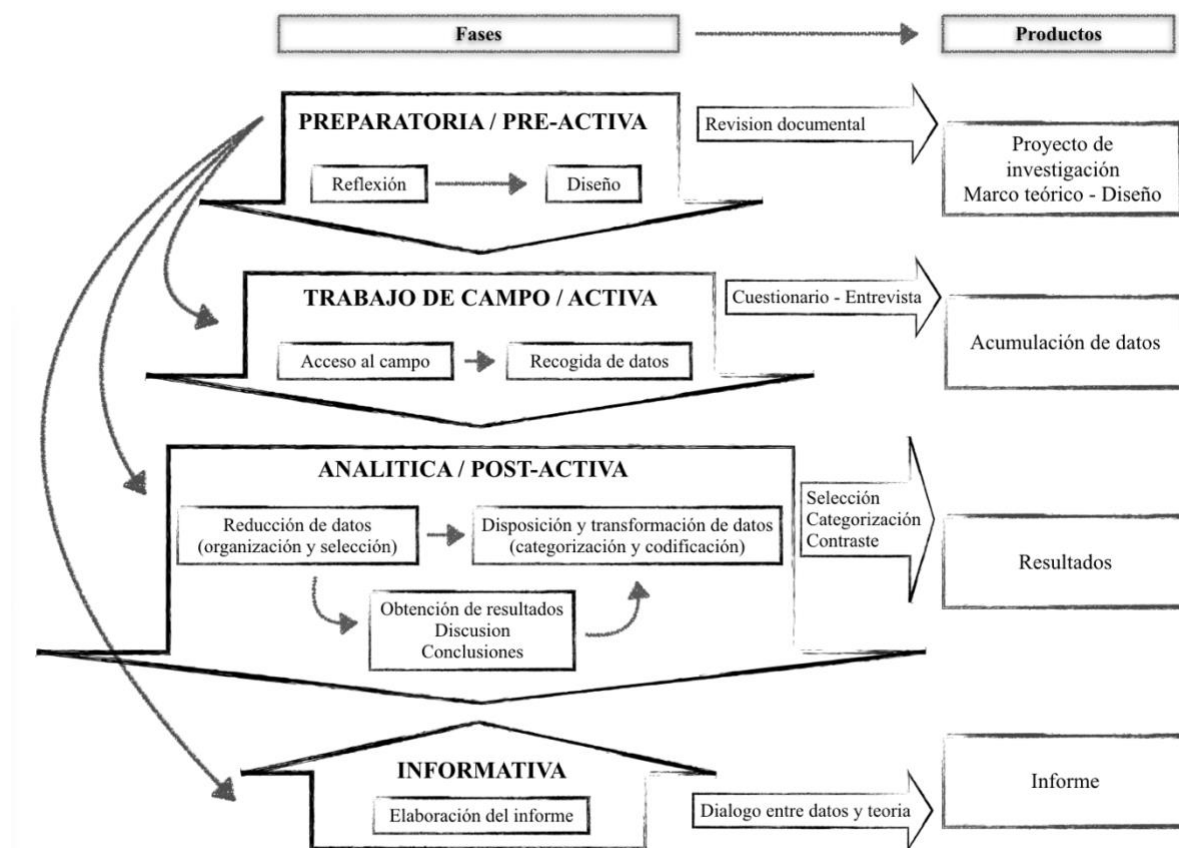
Fases

Productos

PREPARATORIA / PRE-ACTIVA

Reflexión

Diseño

Revision documental

Proyecto de investigación Marco teórico - Diseño

TRABAJO DE CAMPO / ACTIVA

Acceso al campo

Recogida de datos

Cuestionario - Entrevista

Acumulación de datos

ANALITICA / POST-ACTIVA

Reducción de datos (organización y selección)

Disposición y transformación de datos (categorización y codificación)

Obtención de resultados Discusion Conclusiones

Selección Categorización Contraste

Resultados

INFORMATIVA

Elaboración del informe

Dialogo entre datos y teoria

Informe